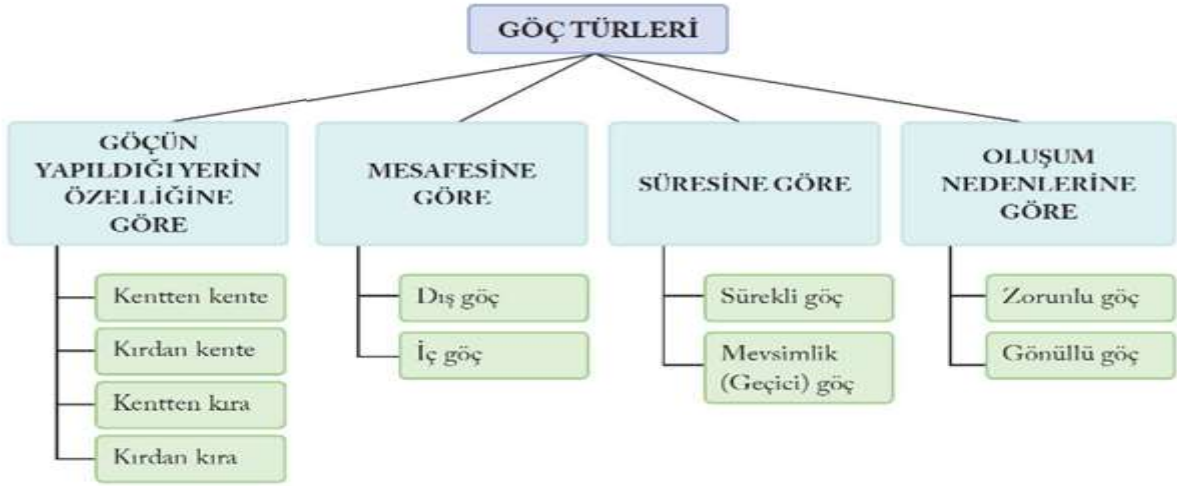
GÖÇ TÜRLERİ

GÖÇÜN YAPILDIĞI YERİN ÖZELLİĞİNE GÖRE

Kentten kente

Kırdan kente

Kentten kıra

Kırdan kıra

MESAFESİNE GÖRE

Dış göç

İç göç

SÜRESİNE GÖRE

Sürekli göç

Mevsimlik (Geçici) göç

OLUŞUM NEDENLERİNE GÖRE

Zorunlu göç

Gönüllü göç